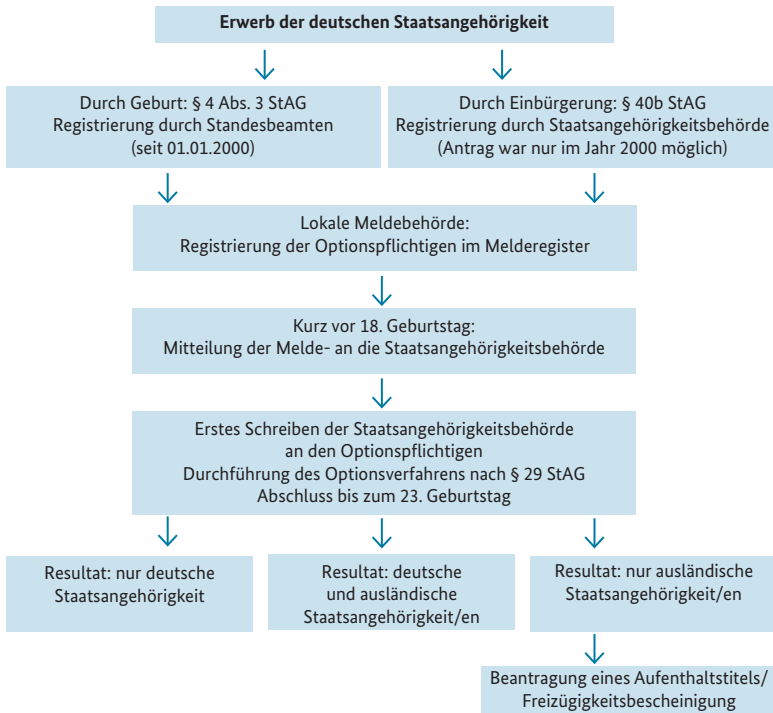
Erwerb der deutschen Staatsangehörigkeit

Durch Geburt: § 4 Abs. 3 StAG
Registrierung durch Standesbeamten
(seit 01.01.2000)

Durch Einbürgerung: § 40b StAG
Registrierung durch Staatsangehörigkeitsbehörde
(Antrag war nur im Jahr 2000 möglich)

Lokale Meldebehörde:
Registrierung der Optionspflichtigen im Melderegister

Kurz vor 18. Geburtstag:
Mitteilung der Melde- an die Staatsangehörigkeitsbehörde

Erstes Schreiben der Staatsangehörigkeitsbehörde
an den Optionspflichtigen
Durchführung des Optionsverfahrens nach § 29 StAG
Abschluss bis zum 23. Geburtstag

Resultat: nur deutsche Staatsangehörigkeit

Resultat: deutsche und ausländische Staatsangehörigkeit/en

Resultat: nur ausländische Staatsangehörigkeit/en

Beantragung eines Aufenthaltstitels/
Freizügigkeitsbescheinigung